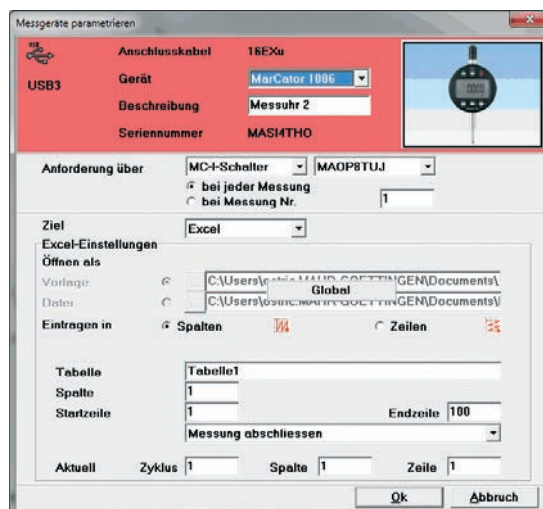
Messgeräte parametrieren

USB3

Anschlusskabel 16EXu

Gerät MarCator 1086

Beschreibung Messuhr 2

Seriennummer MASI4THO

Anforderung über MC-I-Schalter MAOP8TUJ

bei jeder Messung

bei Messung Nr. 1

Ziel Excel

Excel-Einstellungen

Öffnen als

Vorlage C:\Users\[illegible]MAHR-GOETTINGEN\Documents\

Datei C:\Users\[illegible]GEN\Documents\

Global

Eintragen in Spalten Zeilen

Tabelle Tabelle1

Spalte 1

Startzeile 1 Endzeile 100

Messung abschliessen

Aktuell Zyklus 1 Spalte 1 Zeile 1

Ok Abbruch